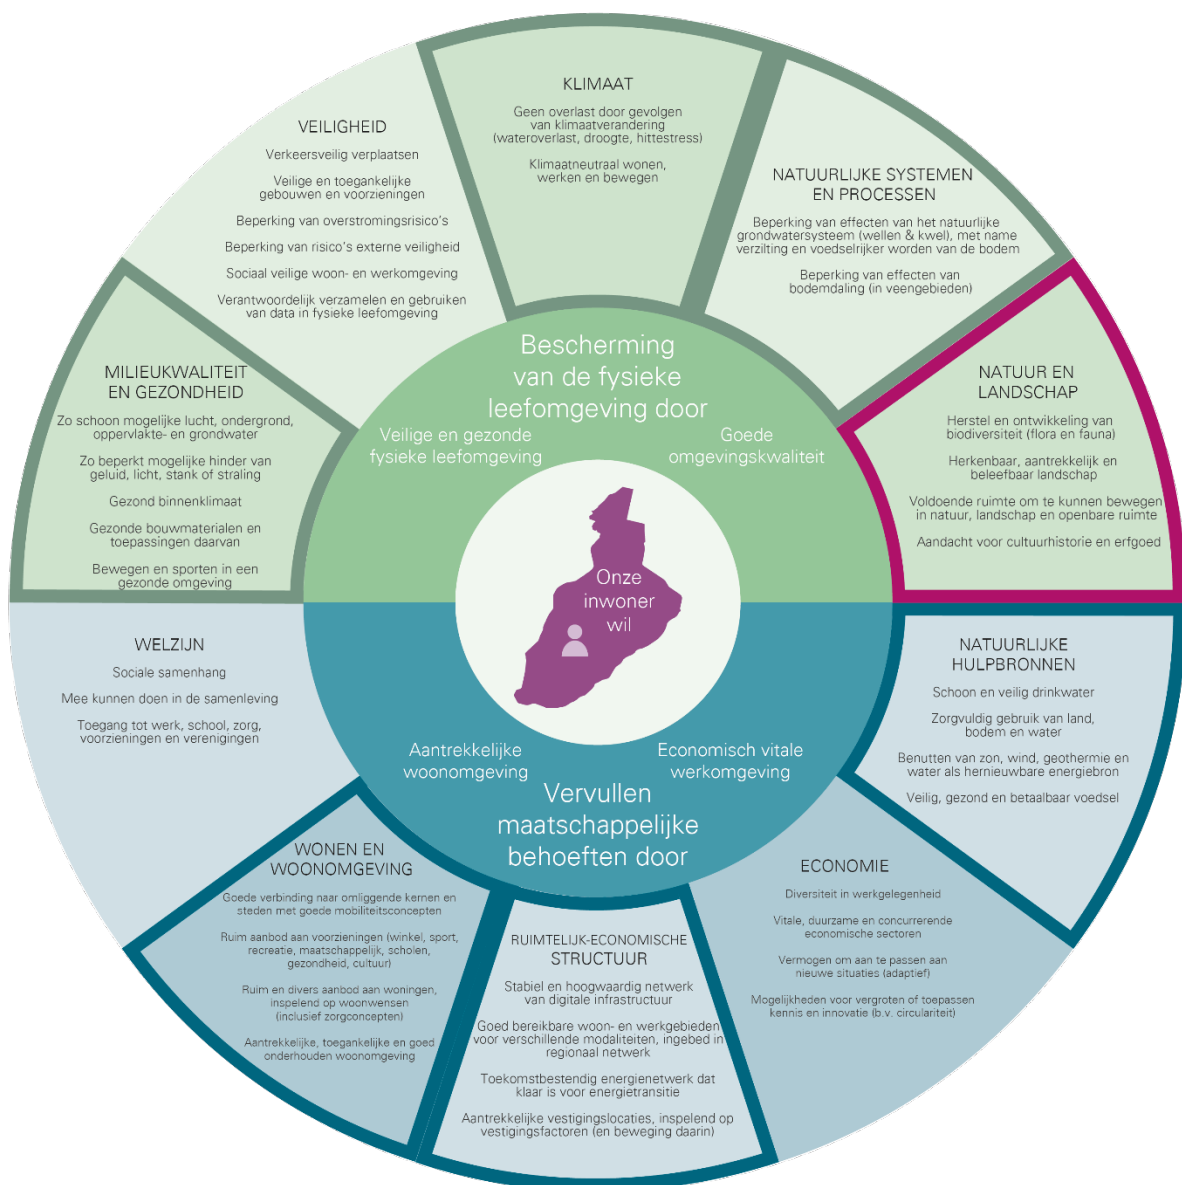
KLIMAAT

Geen overlast door gevolgen van klimaatverandering (wateroverlast, droogte, hittestress)

Klimaatneutraal wonen, werken en bewegen

VEILIGHEID

Verkeersveilig verplaatsen

Veilige en toegankelijke gebouwen en voorzieningen

Beperking van overstromingsrisico's

Beperking van risico's externe veiligheid

Sociaal veilige woon- en werkomgeving

Verantwoordelijk verzamelen en gebruiken van data in fysieke leefomgeving

NATUURLIJKE SYSTEMEN EN PROCESSEN

Beperking van effecten van het natuurlijke grondwatersysteem (wellen & kwel), met name verzilting en voedselrijker worden van de bodem

Beperking van effecten van bodemdaling (in veengebieden)

MILIEUKWALITEIT EN GEZONDHEID

Zo schoon mogelijke lucht, ondergrond, oppervlakte- en grondwater

Zo beperkt mogelijke hinder van geluid, licht, stank of straling

Gezond binnenklimaat

Gezonde bouwmaterialen en toepassingen daarvan

Bewegen en sporten in een gezonde omgeving

Bescherming van de fysieke leefomgeving door

Veilige en gezonde fysieke leefomgeving

Goede omgevingskwaliteit

NATUUR EN LANDSCHAP

Herstel en ontwikkeling van biodiversiteit (flora en fauna)

Herkenbaar, aantrekkelijk en beleefbaar landschap

Voldoende ruimte om te kunnen bewegen in natuur, landschap en openbare ruimte

Aandacht voor cultuurhistorie en erfgoed

Onze inwoner wil

WELZIJN

Sociale samenhang

Mee kunnen doen in de samenleving

Toegang tot werk, school, zorg, voorzieningen en verenigingen

NATUURLIJKE HULPBRONNEN

Schoon en veilig drinkwater

Zorgvuldig gebruik van land, bodem en water

Benutten van zon, wind, geothermie en water als hernieuwbare energiebron

Veilig, gezond en betaalbaar voedsel

Aantrekkelijke woonomgeving

Economisch vitale werkomgeving

Vervullen maatschappelijke behoeften door

WONEN EN WOONOMGEVING

Goede verbinding naar omliggende kernen en steden met goede mobiliteitsconcepten

Ruim aanbod aan voorzieningen (winkel, sport, recreatie, maatschappelijk, scholen, gezondheid, cultuur)

Ruim en divers aanbod aan woningen, inspelend op woonwensen (inclusief zorgconcepten)

Aantrekkelijke, toegankelijke en goed onderhouden woonomgeving

ECONOMIE

Diversiteit in werkgelegenheid

Vitale, duurzame en concurrerende economische sectoren

Vermogen om aan te passen aan nieuwe situaties (adaptief)

Mogelijkheden voor vergroten of toepassen kennis en innovatie (b.v. circulariteit)

RUIMTELIJK-ECONOMISCHE STRUCTUUR

Stabiel en hoogwaardig netwerk van digitale infrastructuur

Goed bereikbare woon- en werkgebieden voor verschillende modaliteiten, ingebed in regionaal netwerk

Toekomstbestendig energienetwerk dat klaar is voor energietransitie

Aantrekkelijke vestigingslocaties, inspelend op vestigingsfactoren (en beweging daarin)